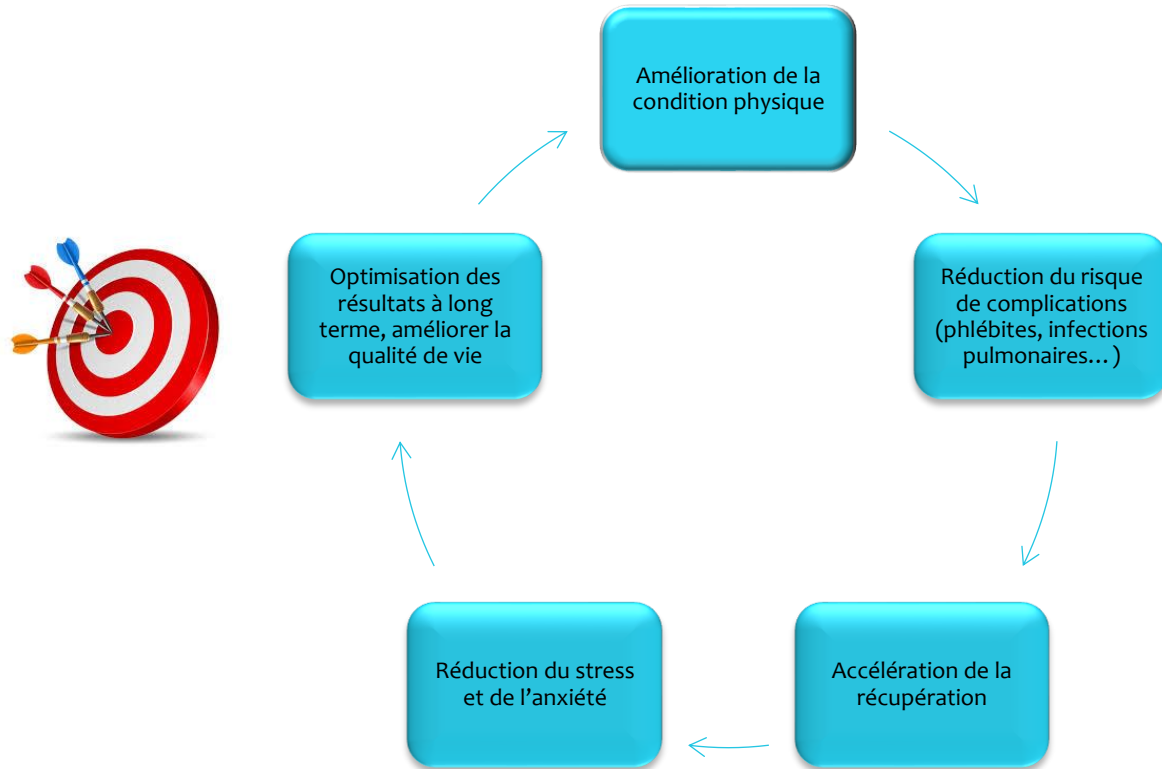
Amélioration de la condition physique

Réduction du risque de complications (phlébites, infections pulmonaires… )

Accélération de la récupération

Réduction du stress et de l'anxiété

Optimisation des résultats à long terme, améliorer la qualité de vie